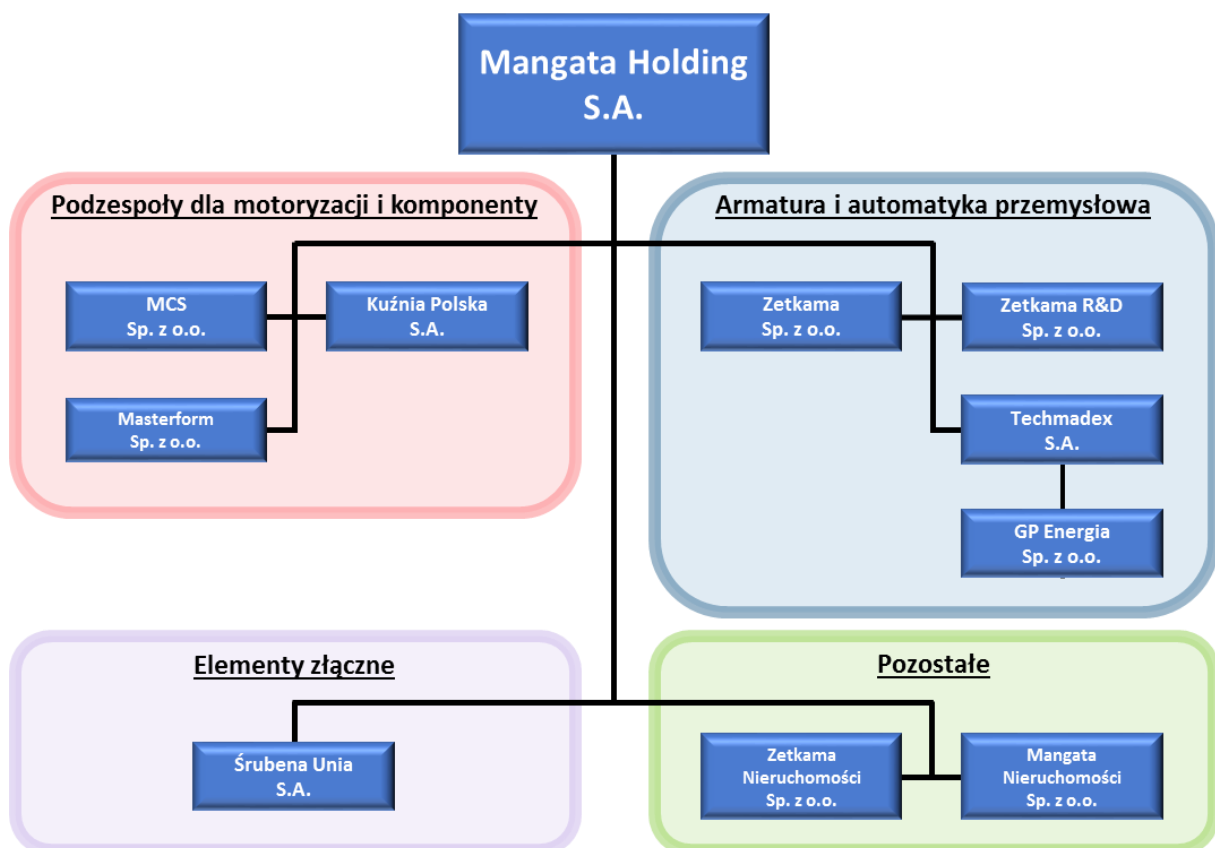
Mangata Holding S.A.

Podzespoły dla motoryzacji i komponenty

MCS Sp. z o.o.

Kuźnia Polska S.A.

Masterform Sp. z o.o.

Armatura i automatyka przemysłowa

Zetkama Sp. z o.o.

Zetkama R&D Sp. z o.o.

Techmadex S.A.

GP Energia Sp. z o.o.

Elementy złączne

Śrubena Unia S.A.

Pozostałe

Zetkama Nieruchomości Sp. z o.o.

Mangata Nieruchomości Sp. z o.o.